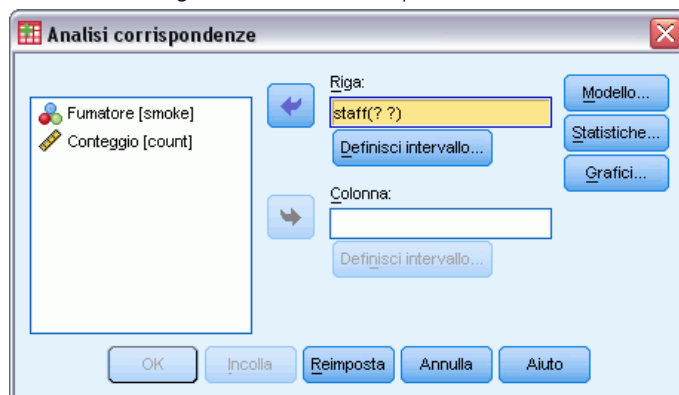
Analisi corrispondenze

Fumatore [smoke]
Conteggio [count]

Riga:
staff(? ?)
Definisci intervallo...

Colonna:
Definisci intervallo...

Modello...
Statistiche...
Grafici...

OK
Incolla
Reimposta
Annulla
Aiuto